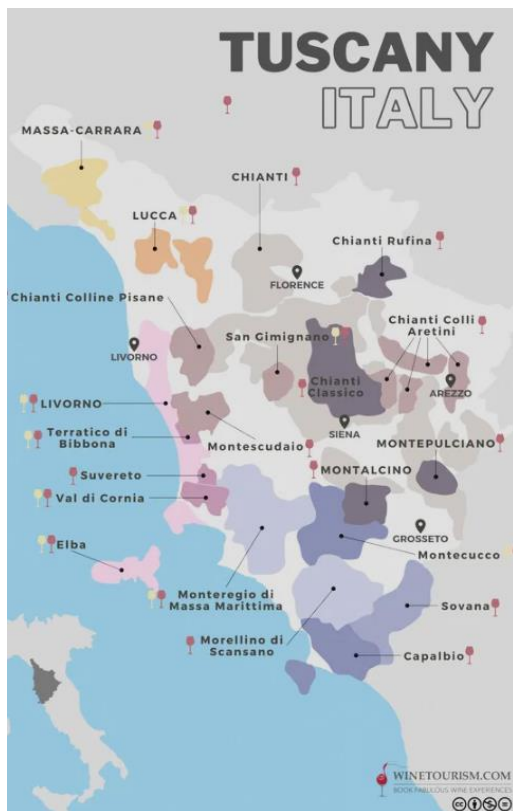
TUSCANY
ITALY

MASSA-CARRARA

CHIANTI

LUCCA

Chianti Rufina

FLORENCE

Chianti Colline Pisane

LIVORNO

San Gimignano

Chianti Colli Aretini

Chianti Classico

AREZZO

LIVORNO

Terratico di Bibbona

Montescudaio

SIENA

MONTEPULCIANO

Suvereto

MONTALCINO

Val di Cornia

GROSSETO

Montecucco

Elba

Monteregio di Massa Marittima

Sovana

Morellino di Scansano

Capalbio

WINETOURISM.COM
BOOK FABULOUS WINE EXPERIENCES